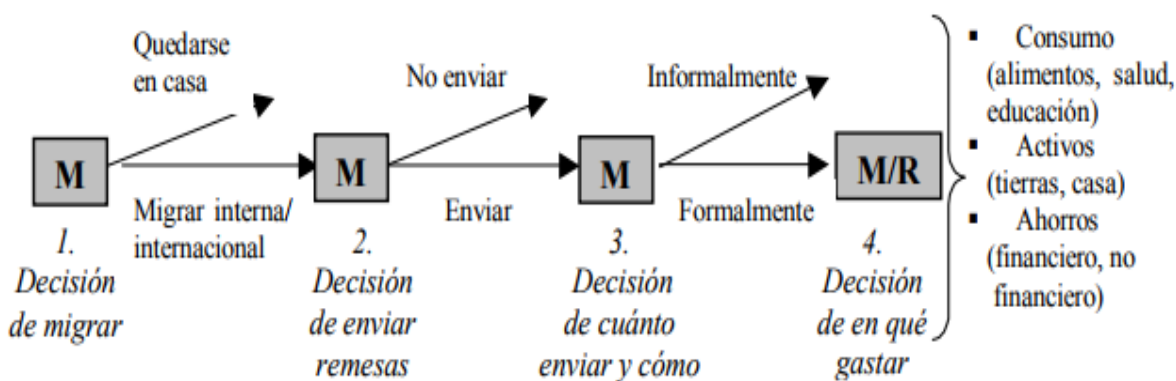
Quedarse en casa

M

Migrar interna/ internacional

1. Decisión de migrar

No enviar

M

Enviar

2. Decisión de enviar remesas

Informalmente

M

Formalmente

3. Decisión de cuánto enviar y cómo

M/R

4. Decisión de en qué gastar

- Consumo (alimentos, salud, educación)
- Activos (tierras, casa)
- Ahorros (financiero, no financiero)